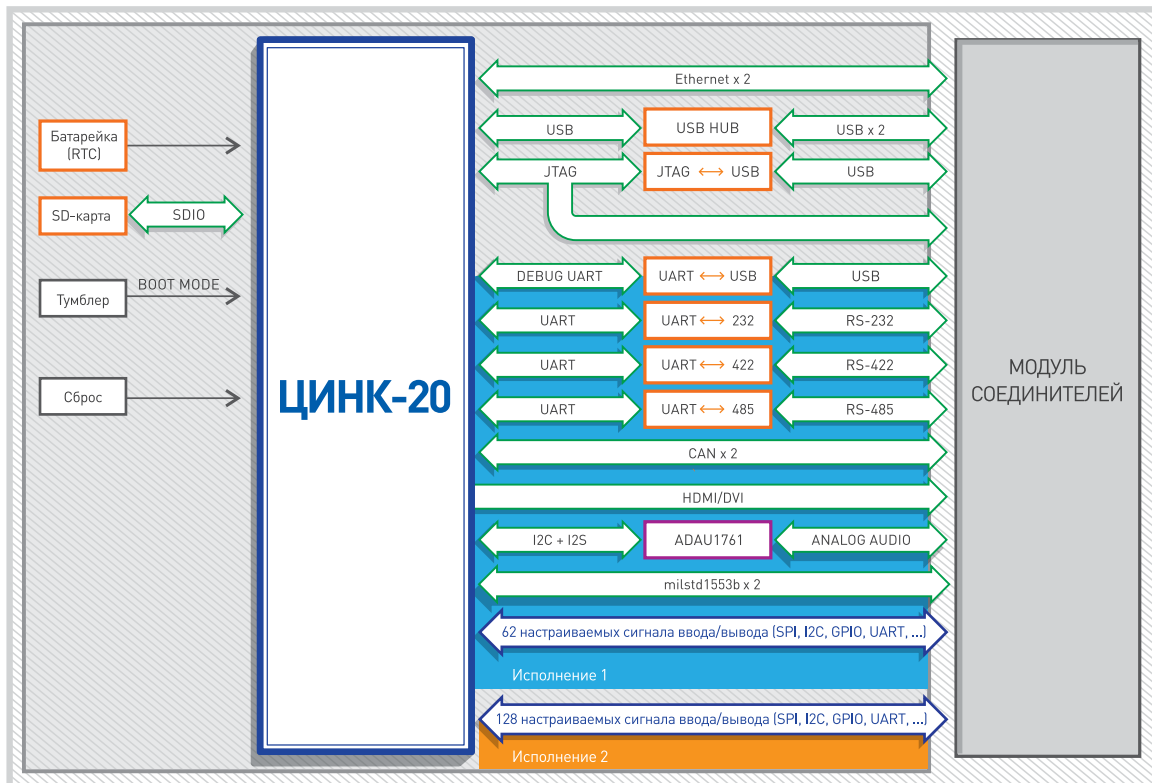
Батарейка (RTC)

SD-карта

SDIO

Тумблер

BOOT MODE

Сброс

ЦИНК-20

Ethernet x 2

USB

USB HUB

USB x 2

JTAG

JTAG ⟷ USB

USB

DEBUG UART

UART ⟷ USB

USB

UART

UART ⟷ 232

RS-232

UART

UART ⟷ 422

RS-422

UART

UART ⟷ 485

RS-485

CAN x 2

HDMI/DVI

I2C + I2S

ADAU1761

ANALOG AUDIO

milstd1553b x 2

62 настраиваемых сигнала ввода/вывода (SPI, I2C, GPIO, UART, ...)

Исполнение 1

128 настраиваемых сигнала ввода/вывода (SPI, I2C, GPIO, UART, ...)

Исполнение 2

МОДУЛЬ СОЕДИНИТЕЛЕЙ